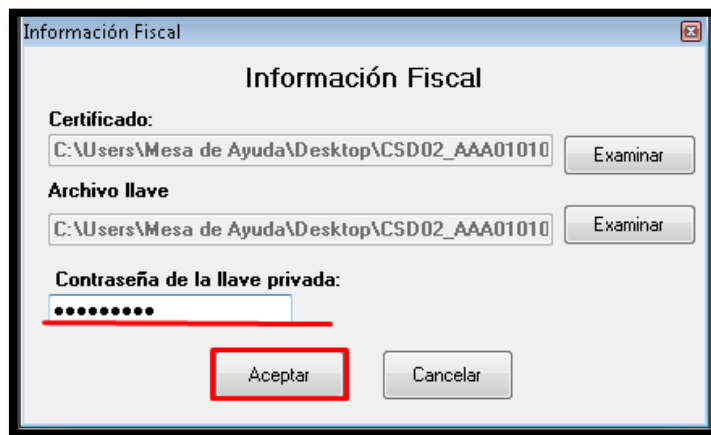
Información Fiscal

Información Fiscal

Certificado:

C:\Users\Mesa de Ayuda\Desktop\CSD02_AAA01010

Examinar

Archivo llave

C:\Users\Mesa de Ayuda\Desktop\CSD02_AAA01010

Examinar

Contraseña de la llave privada:

•••••••••

Aceptar

Cancelar